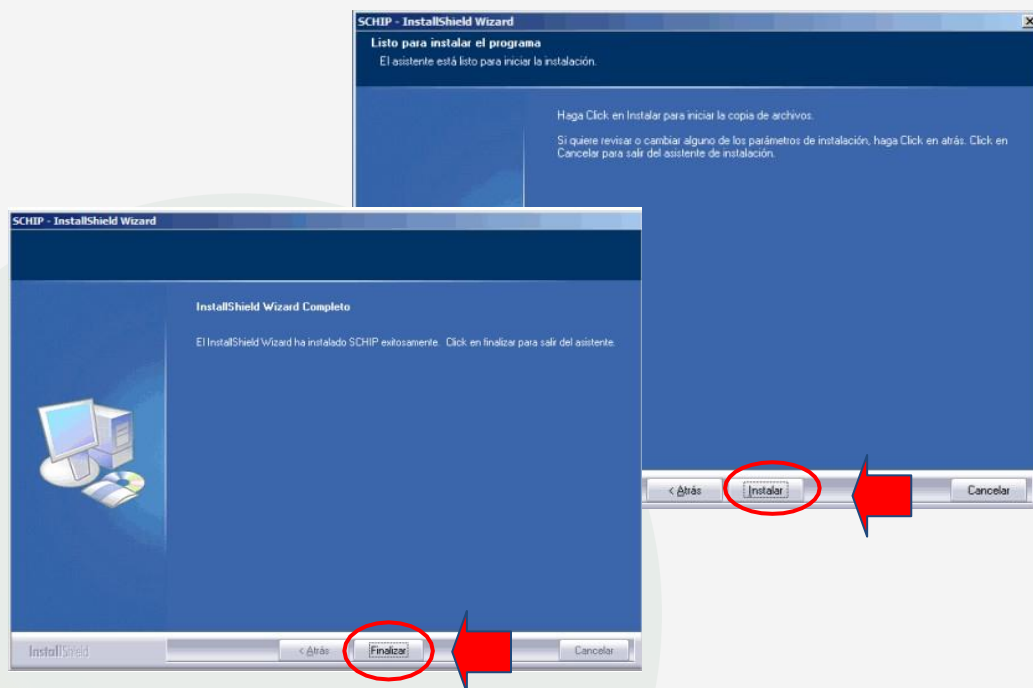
SCHIP - InstallShield Wizard

Listo para instalar el programa

El asistente está listo para iniciar la instalación.

Haga Click en Instalar para iniciar la copia de archivos.

Si quiere revisar o cambiar alguno de los parámetros de instalación, haga Click en atrás. Click en Cancelar para salir del asistente de instalación.

< Atrás

Instalar

Cancelar

SCHIP - InstallShield Wizard

InstallShield Wizard Completo

El InstallShield Wizard ha instalado SCHIP exitosamente. Click en finalizar para salir del asistente.

InstallShield

< Atrás

Finalizar

Cancelar